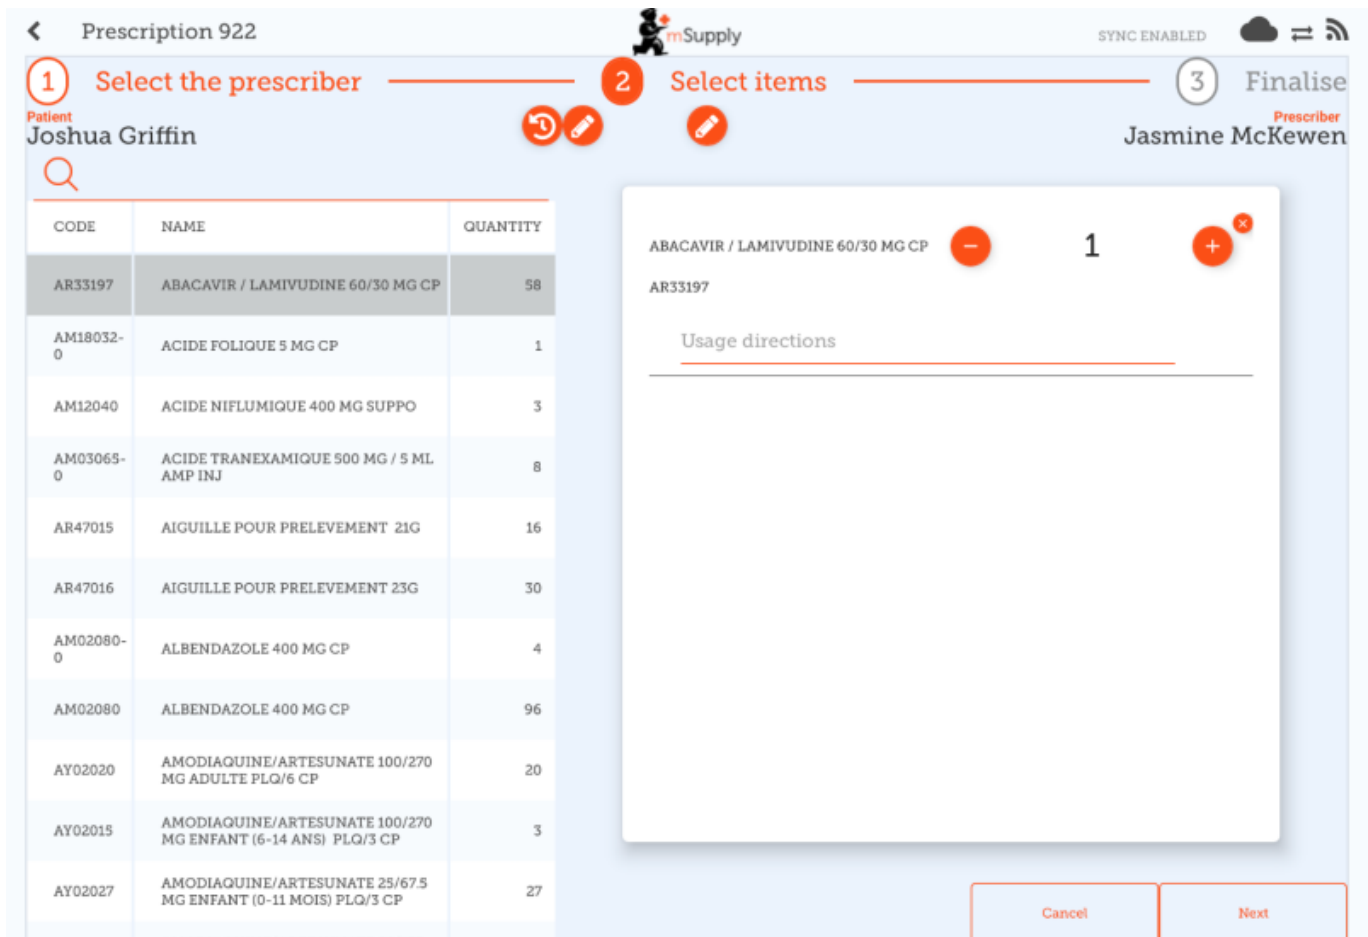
Prescription 922

mSupply

SYNC ENABLED

1 Select the prescriber

2 Select items

3 Finalise

Patient
Joshua Griffin

Prescriber
Jasmine McKewen

| CODE | NAME | QUANTITY |
|---|---|---|
| AR33197 | ABACAVIR / LAMIVUDINE 60/30 MG CP | 58 |
| AM18032-0 | ACIDE FOLIQUE 5 MG CP | 1 |
| AM12040 | ACIDE NIFLUMIQUE 400 MG SUPPO | 3 |
| AM03065-0 | ACIDE TRANEXAMIQUE 500 MG / 5 ML AMP INJ | 8 |
| AR47015 | AIGUILLE POUR PRELEVEMENT 21G | 16 |
| AR47016 | AIGUILLE POUR PRELEVEMENT 23G | 30 |
| AM02080-0 | ALBENDAZOLE 400 MG CP | 4 |
| AM02080 | ALBENDAZOLE 400 MG CP | 96 |
| AY02020 | AMODIAQUINE/ARTESUNATE 100/270 MG ADULTE PLQ/6 CP | 20 |
| AY02015 | AMODIAQUINE/ARTESUNATE 100/270 MG ENFANT (6-14 ANS) PLQ/3 CP | 3 |
| AY02027 | AMODIAQUINE/ARTESUNATE 25/67.5 MG ENFANT (0-11 MOIS) PLQ/3 CP | 27 |

ABACAVIR / LAMIVUDINE 60/30 MG CP
AR33197

1

Usage directions

Cancel

Next